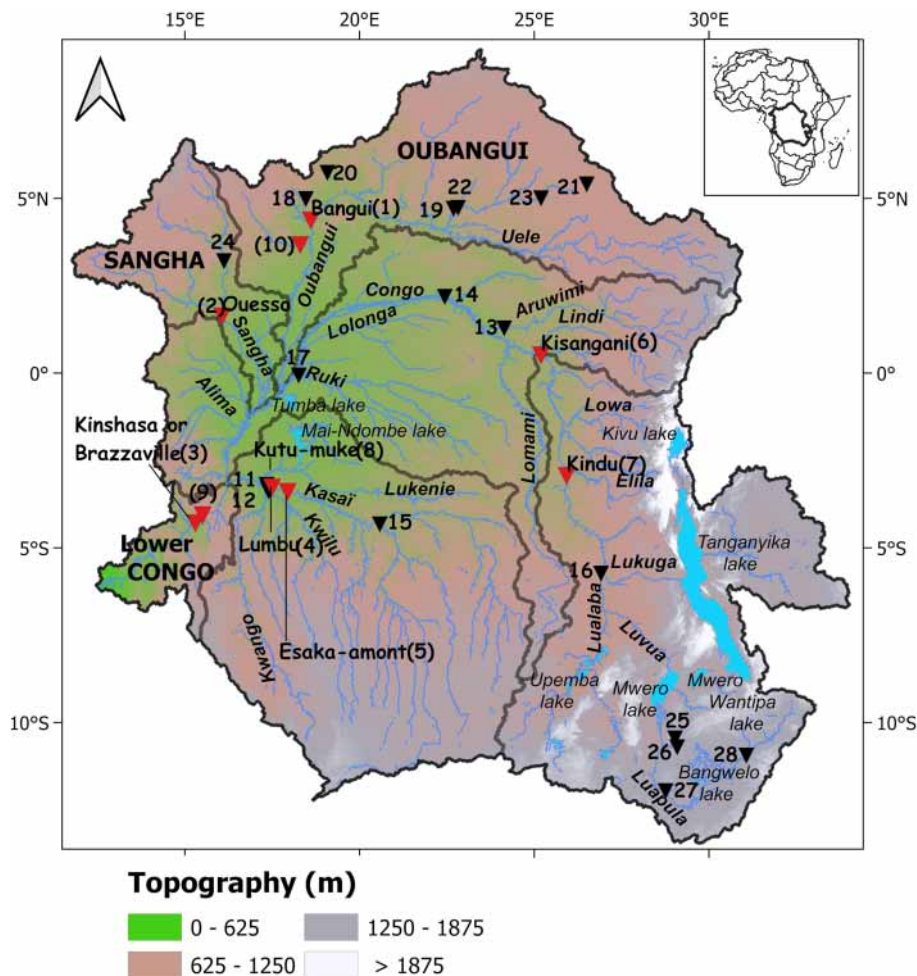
15°E 20°E 25°E 30°E

5°N
0°
5°S
10°S

5°N
0°
5°S
10°S

OUBANGUI
20
18
Bangui(1)
22
21
19
23
Uele
24
SANGHA
(10)
Oubangui
Congo
14
Aruwimi
13
Lindi
(2) Ouesso
Lolonga
Kisangani(6)
Sangha
17
Ruki
Alima
Tumba lake
Lowa
Mai-Ndombe lake
Kivu lake
Kinshasa or Brazzaville(3)
Kutu-muke(8)
Lomami
Kindu(7)
11
12
Kasai
Elila
Lukenie
(9)
15
Kwilu
Lumbu(4)
Lower CONGO
Tanganyika lake
16
Lukuga
Kwango
Esaka-amont(5)
Lualaba
Luvua
Upemba lake
Mwero lake
Mwero Wantipa lake
25
26
28
Bangwelo lake
27
Luapula

Topography (m)
0 - 625
625 - 1250
1250 - 1875
> 1875